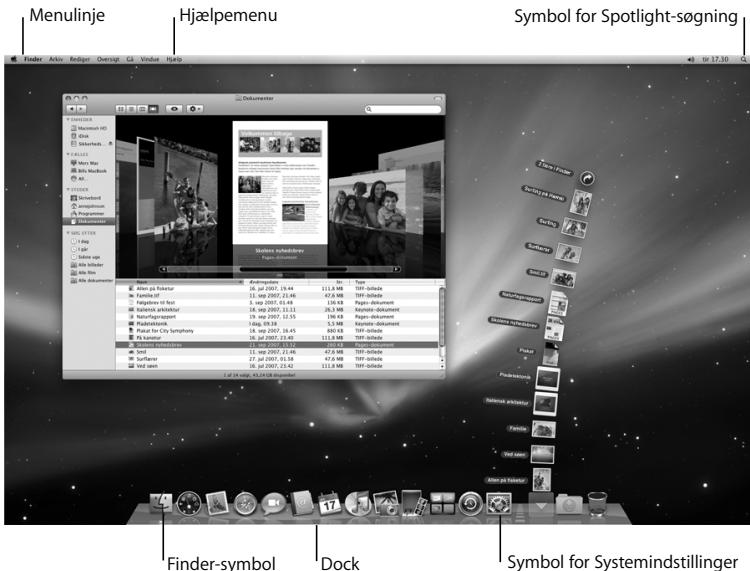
Menulinje

Hjælpemenu

Symbol for Spotlight-søgning

Finder Arkiv Rediger Oversigt Gå Vindue Hjælp

tir 17.30

Dokumenter

ENHEDER
Macintosh HD
iDisk
Sikkerheds...

DELLE
Mary Mac
Bills MacBook
Alt...

STEDER
Skrivebord
jenspetersen
Programmer
Dokumenter

SØG EFTER
I dag
I går
Sidste uge
Alle billeder
Alle film
Alle dokumenter

Skolens nyhedsbrev
Pages-dokument

| Navn | Ændringsdato | Str. | Type |
|---|---|---|---|
| Allen på fisketur | 16. jul 2007, 19.44 | 111,8 MB | TIFF-billede |
| Familie.tif | 11. sep 2007, 21.46 | 47,6 MB | TIFF-billede |
| Følgebrev til fest | 3. sep 2007, 01.48 | 136 KB | Pages-dokument |
| Italiensk arkitektur | 18. sep 2007, 11.11 | 26,3 MB | Keynote-dokument |
| Naturfagsrapport | 19. sep 2007, 12.55 | 196 KB | Pages-dokument |
| Pladetektonik | I dag, 09.38 | 5,5 MB | Keynote-dokument |
| Plakat for City Symphony | 18. sep 2007, 16.45 | 880 KB | TIFF-billede |
| På kanotur | 16. jul 2007, 23.40 | 111,8 MB | TIFF-billede |
| Skolens nyhedsbrev | 13. sep 2007, 15.52 | 280 KB | Pages-dokument |
| Smil | 11. sep 2007, 21.46 | 47,6 MB | TIFF-billede |
| Surfarer | 27. jul 2007, 01.58 | 47,6 MB | TIFF-billede |
| Ved søen | 16. jul 2007, 23.42 | 111,8 MB | TIFF-billede |

1 af 14 valgt, 45,24 GB disponibel

Z Åbn i Finder
Surfing på Hawaii
Surfing
Surfarer
Smil.tif
Naturfagsrapport
Skolens nyhedsbrev
Plakat
Pladetektonik
Italiensk arkitektur
Familie
Ved søen
Allen på fisketur

17

Finder-symbol

Dock

Symbol for Systemindstillinger